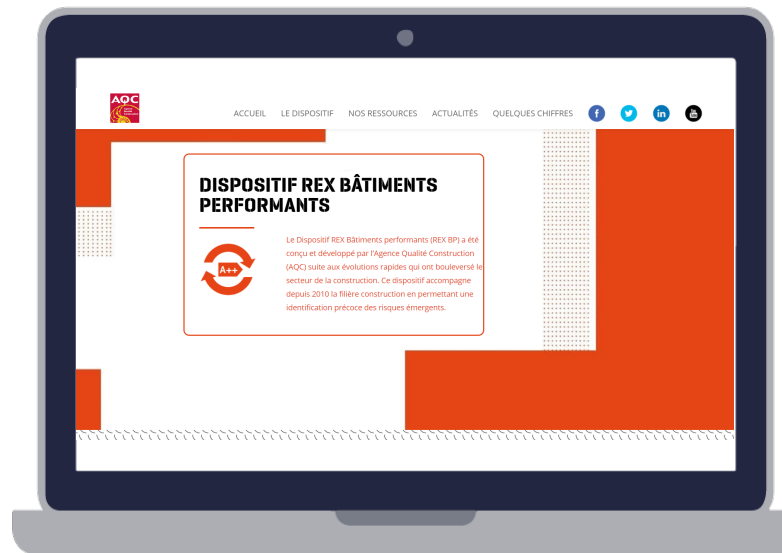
AQC

ACCUEIL LE DISPOSITIF NOS RESSOURCES ACTUALITÉS QUELQUES CHIFFRES

f in

DISPOSITIF REX BÂTIMENTS PERFORMANTS

A++

Le Dispositif REX Bâtiments performants (REX BP) a été conçu et développé par l'Agence Qualité Construction (AQC) suite aux évolutions rapides qui ont bouleversé le secteur de la construction. Ce dispositif accompagne depuis 2010 la filière construction en permettant une identification précoce des risques émergents.